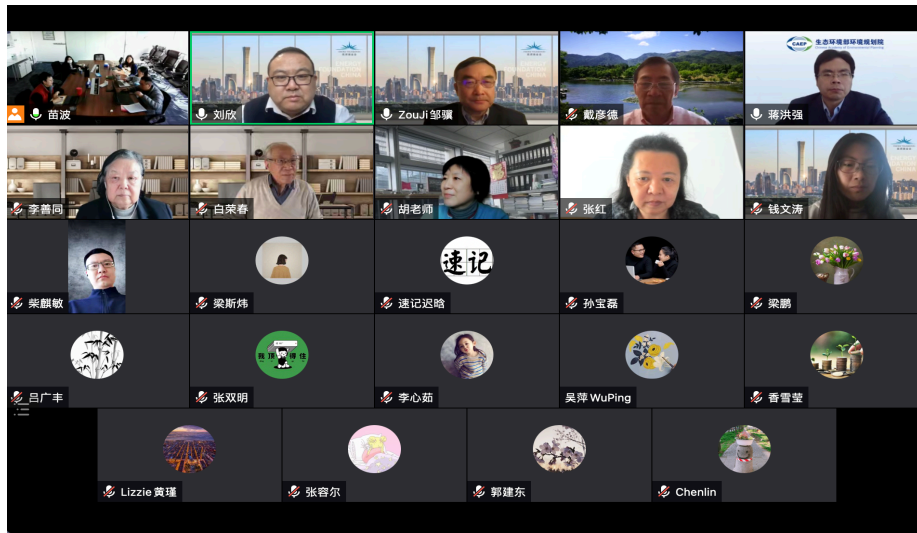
苗波
刘欣
ZouJi 邹骥
戴彦德
CAEP 生态环境部环境规划院
蒋洪强
李善同
白荣春
胡老师
张红
钱文涛
柴麒敏
梁斯炜
速记
速记迟晗
孙宝磊
梁鹏
吕广丰
张双明
李心茹
吴萍 WuPing
香雪莹
Lizzie 黄瑾
张容尔
郭建东
Chenlin